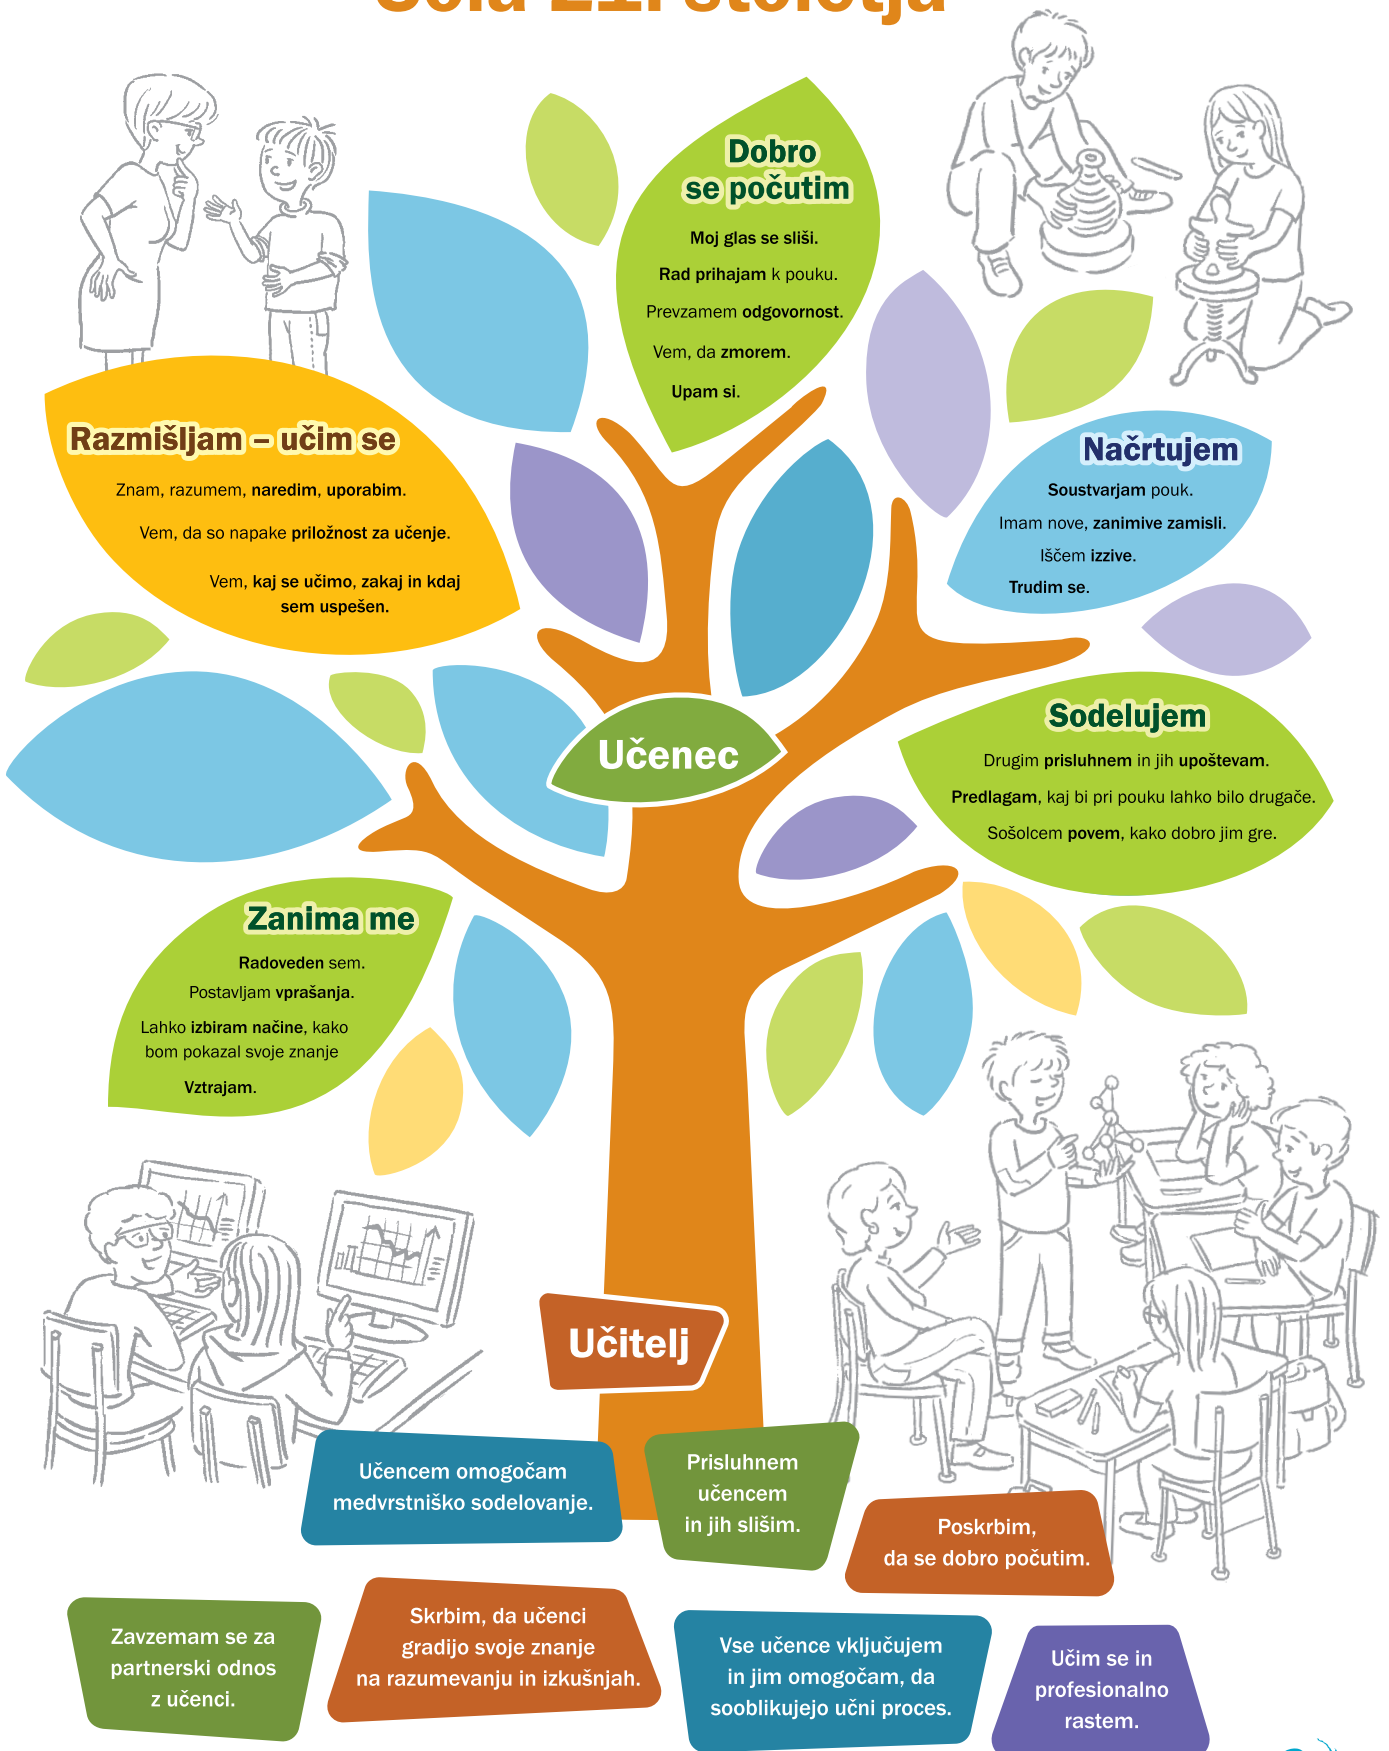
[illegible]

Dobro se počutim

Moj glas se sliši.

Rad prihajam k pouku.

Prevzamem odgovornost.

Vem, da zmorem.

Upam si.

Razmišljam – učim se

Znam, razumem, naredim, uporabim.

Vem, da so napake priložnost za učenje.

Vem, kaj se učimo, zakaj in kdaj sem uspešen.

Načrtujem

Soustvarjam pouk.

Imam nove, zanimive zamisli.

Iščem izzive.

Trudim se.

Učenec

Sodelujem

Drugim prisluhnem in jih upoštevam.

Predlagam, kaj bi pri pouku lahko bilo drugače.

Sošolcem povem, kako dobro jim gre.

Zanima me

Radoveden sem.

Postavljam vprašanja.

Lahko izbiram načine, kako bom pokazal svoje znanje

Vztrajam.

Učitelj

Učencem omogočam medvrstniško sodelovanje.

Prisluhnem učencem in jih slišim.

Poskrbim, da se dobro počutim.

Zavzemam se za partnerski odnos z učenci.

Skrbim, da učenci gradijo svoje znanje na razumevanju in izkušnjah.

Vse učence vključujem in jim omogočam, da sooblikujejo učni proces.

Učim se in profesionalno rastem.